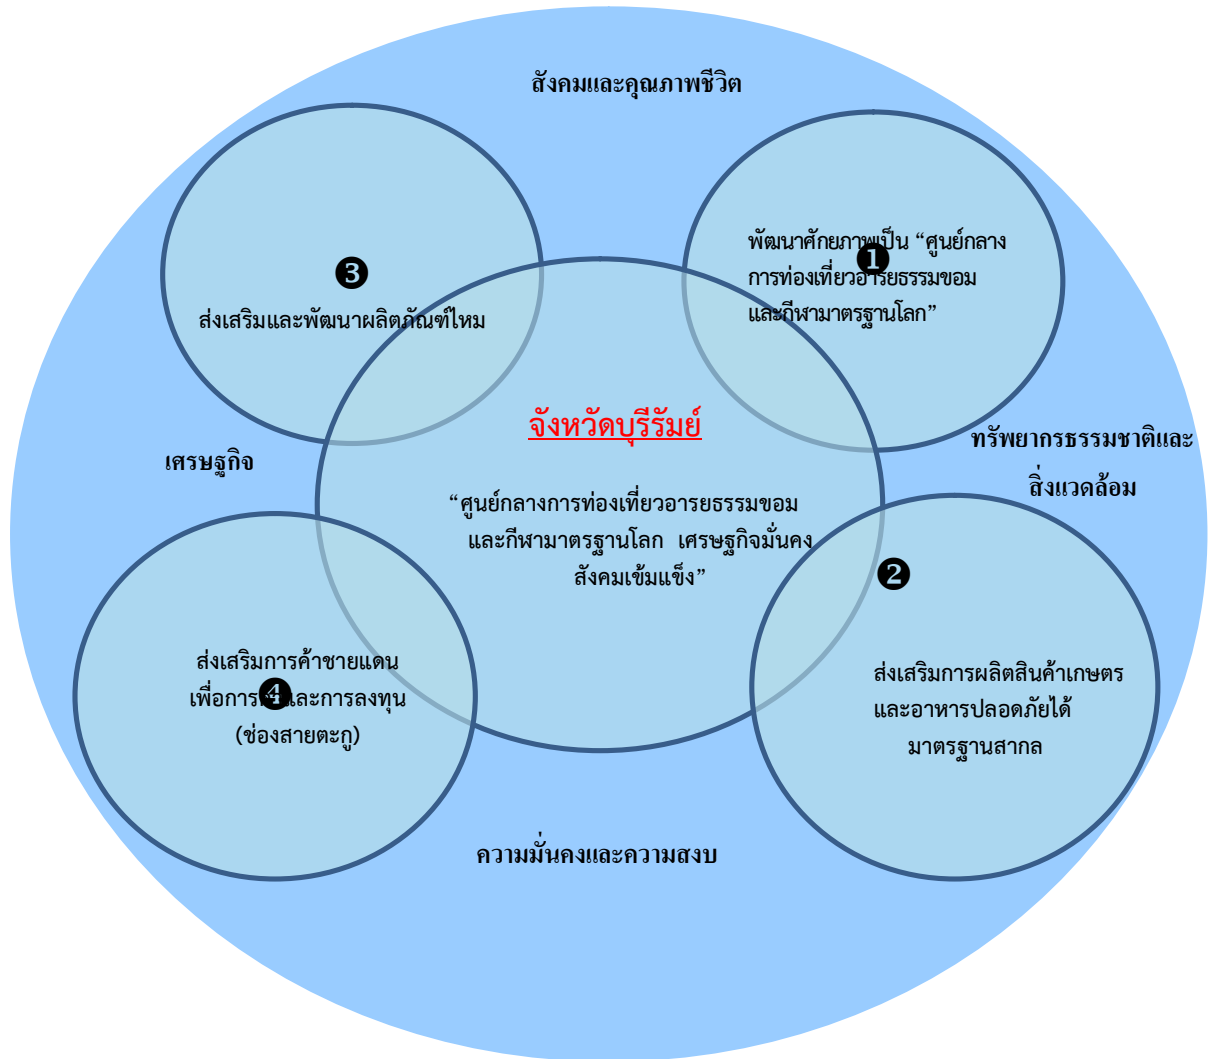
สังคมและคุณภาพชีวิต

❸

ส่งเสริมและพัฒนาผลิตภัณฑ์ไหม

พัฒนาศักยภาพเป็น "ศูนย์กลางการท่องเที่ยวอารยธรรมขอมและกีฬามาตรฐานโลก"

❶

จังหวัดบุรีรัมย์

"ศูนย์กลางการท่องเที่ยวอารยธรรมขอม และกีฬามาตรฐานโลก เศรษฐกิจมั่นคง สังคมเข้มแข็ง"

เศรษฐกิจ

ทรัพยากรธรรมชาติและสิ่งแวดล้อม

❷

ส่งเสริมการค้าชายแดนเพื่อการ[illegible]และการลงทุน (ช่องสายตะกู)

❹

ส่งเสริมการผลิตสินค้าเกษตรและอาหารปลอดภัยได้มาตรฐานสากล

ความมั่นคงและความสงบ